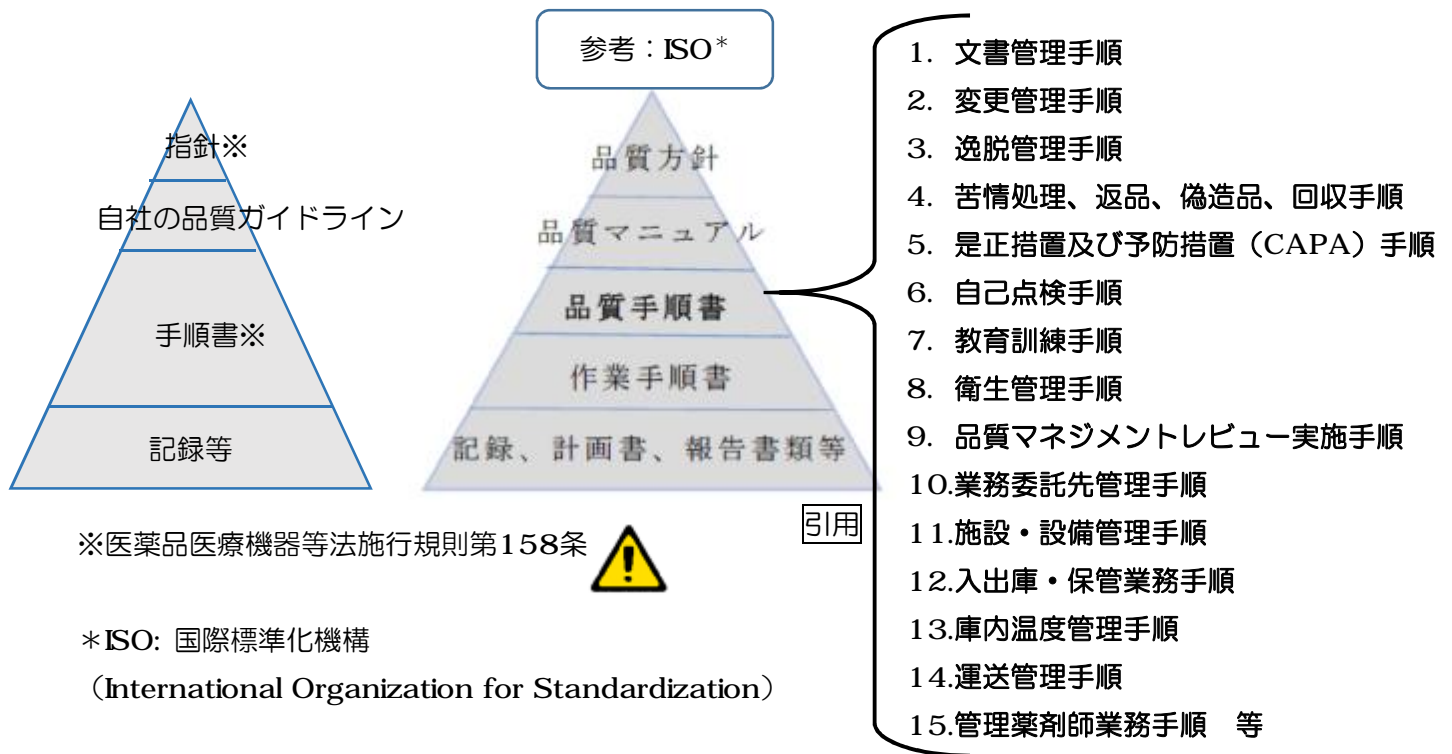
指針※
自社の品質ガイドライン
手順書※
記録等

参考：ISO＊
品質方針
品質マニュアル
品質手順書
作業手順書
記録、計画書、報告書類等

1. 文書管理手順
2. 変更管理手順
3. 逸脱管理手順
4. 苦情処理、返品、偽造品、回収手順
5. 是正措置及び予防措置（CAPA）手順
6. 自己点検手順
7. 教育訓練手順
8. 衛生管理手順
9. 品質マネジメントレビュー実施手順
10.業務委託先管理手順
11.施設・設備管理手順
12.入出庫・保管業務手順
13.庫内温度管理手順
14.運送管理手順
15.管理薬剤師業務手順　等

引用

※医薬品医療機器等法施行規則第158条

＊ISO: 国際標準化機構
（International Organization for Standardization）